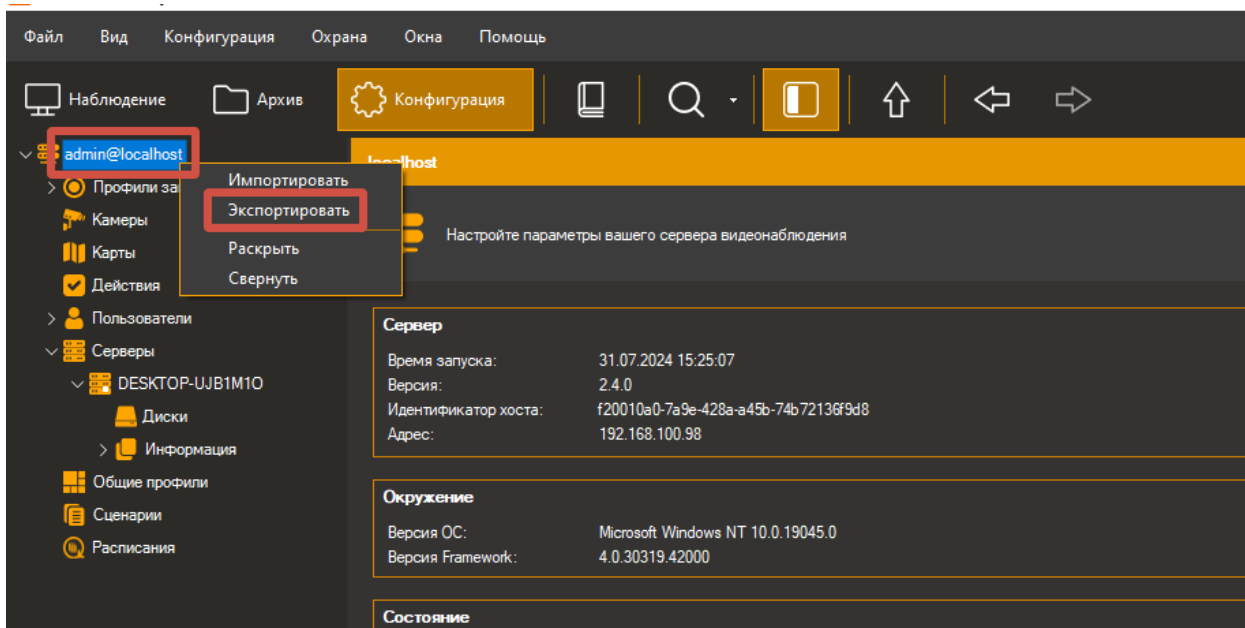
Файл Вид Конфигурация Охрана Окна Помощь

Наблюдение Архив Конфигурация

admin@localhost
Профили за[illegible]
Камеры
Карты
Действия
Пользователи
Серверы
DESKTOP-UJB1M1O
Диски
Информация
Общие профили
Сценарии
Расписания

Импортировать
Экспортировать
Раскрыть
Свернуть

localhost

Настройте параметры вашего сервера видеонаблюдения

Сервер

| | |
|---|---|
| Время запуска: | 31.07.2024 15:25:07 |
| Версия: | 2.4.0 |
| Идентификатор хоста: | f20010a0-7a9e-428a-a45b-74b72136f9d8 |
| Адрес: | 192.168.100.98 |

Окружение

| | |
|---|---|
| Версия ОС: | Microsoft Windows NT 10.0.19045.0 |
| Версия Framework: | 4.0.30319.42000 |

Состояние